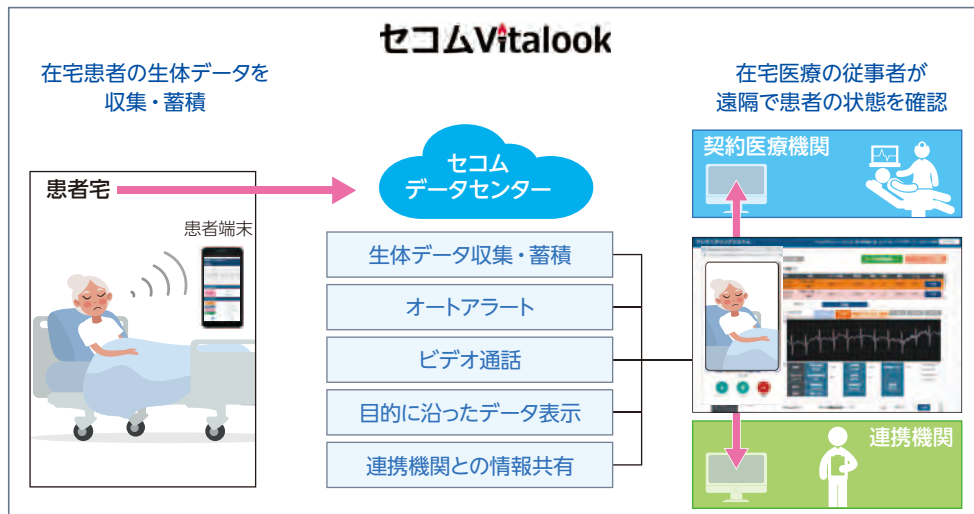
セコムVitalook

在宅患者の生体データを収集・蓄積

患者宅

患者端末

セコム
データセンター

生体データ収集・蓄積

オートアラート

ビデオ通話

目的に沿ったデータ表示

連携機関との情報共有

在宅医療の従事者が遠隔で患者の状態を確認

契約医療機関

連携機関